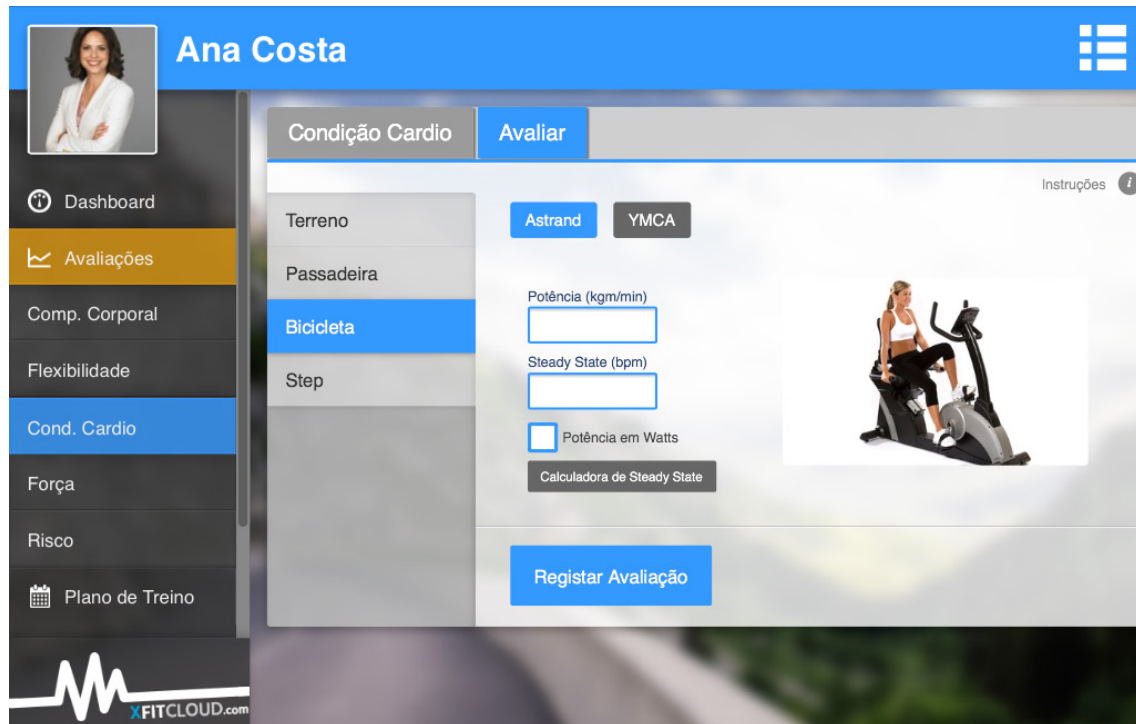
Ana Costa

Dashboard
Avaliações
Comp. Corporal
Flexibilidade
Cond. Cardio
Força
Risco
Plano de Treino

XFITCLOUD.com

Condição Cardio
Avaliar

Instruções

Terreno
Passadeira
Bicicleta
Step

Astrand
YMCA

Potência (kgm/min)
Steady State (bpm)
Potência em Watts
Calculadora de Steady State

Registar Avaliação